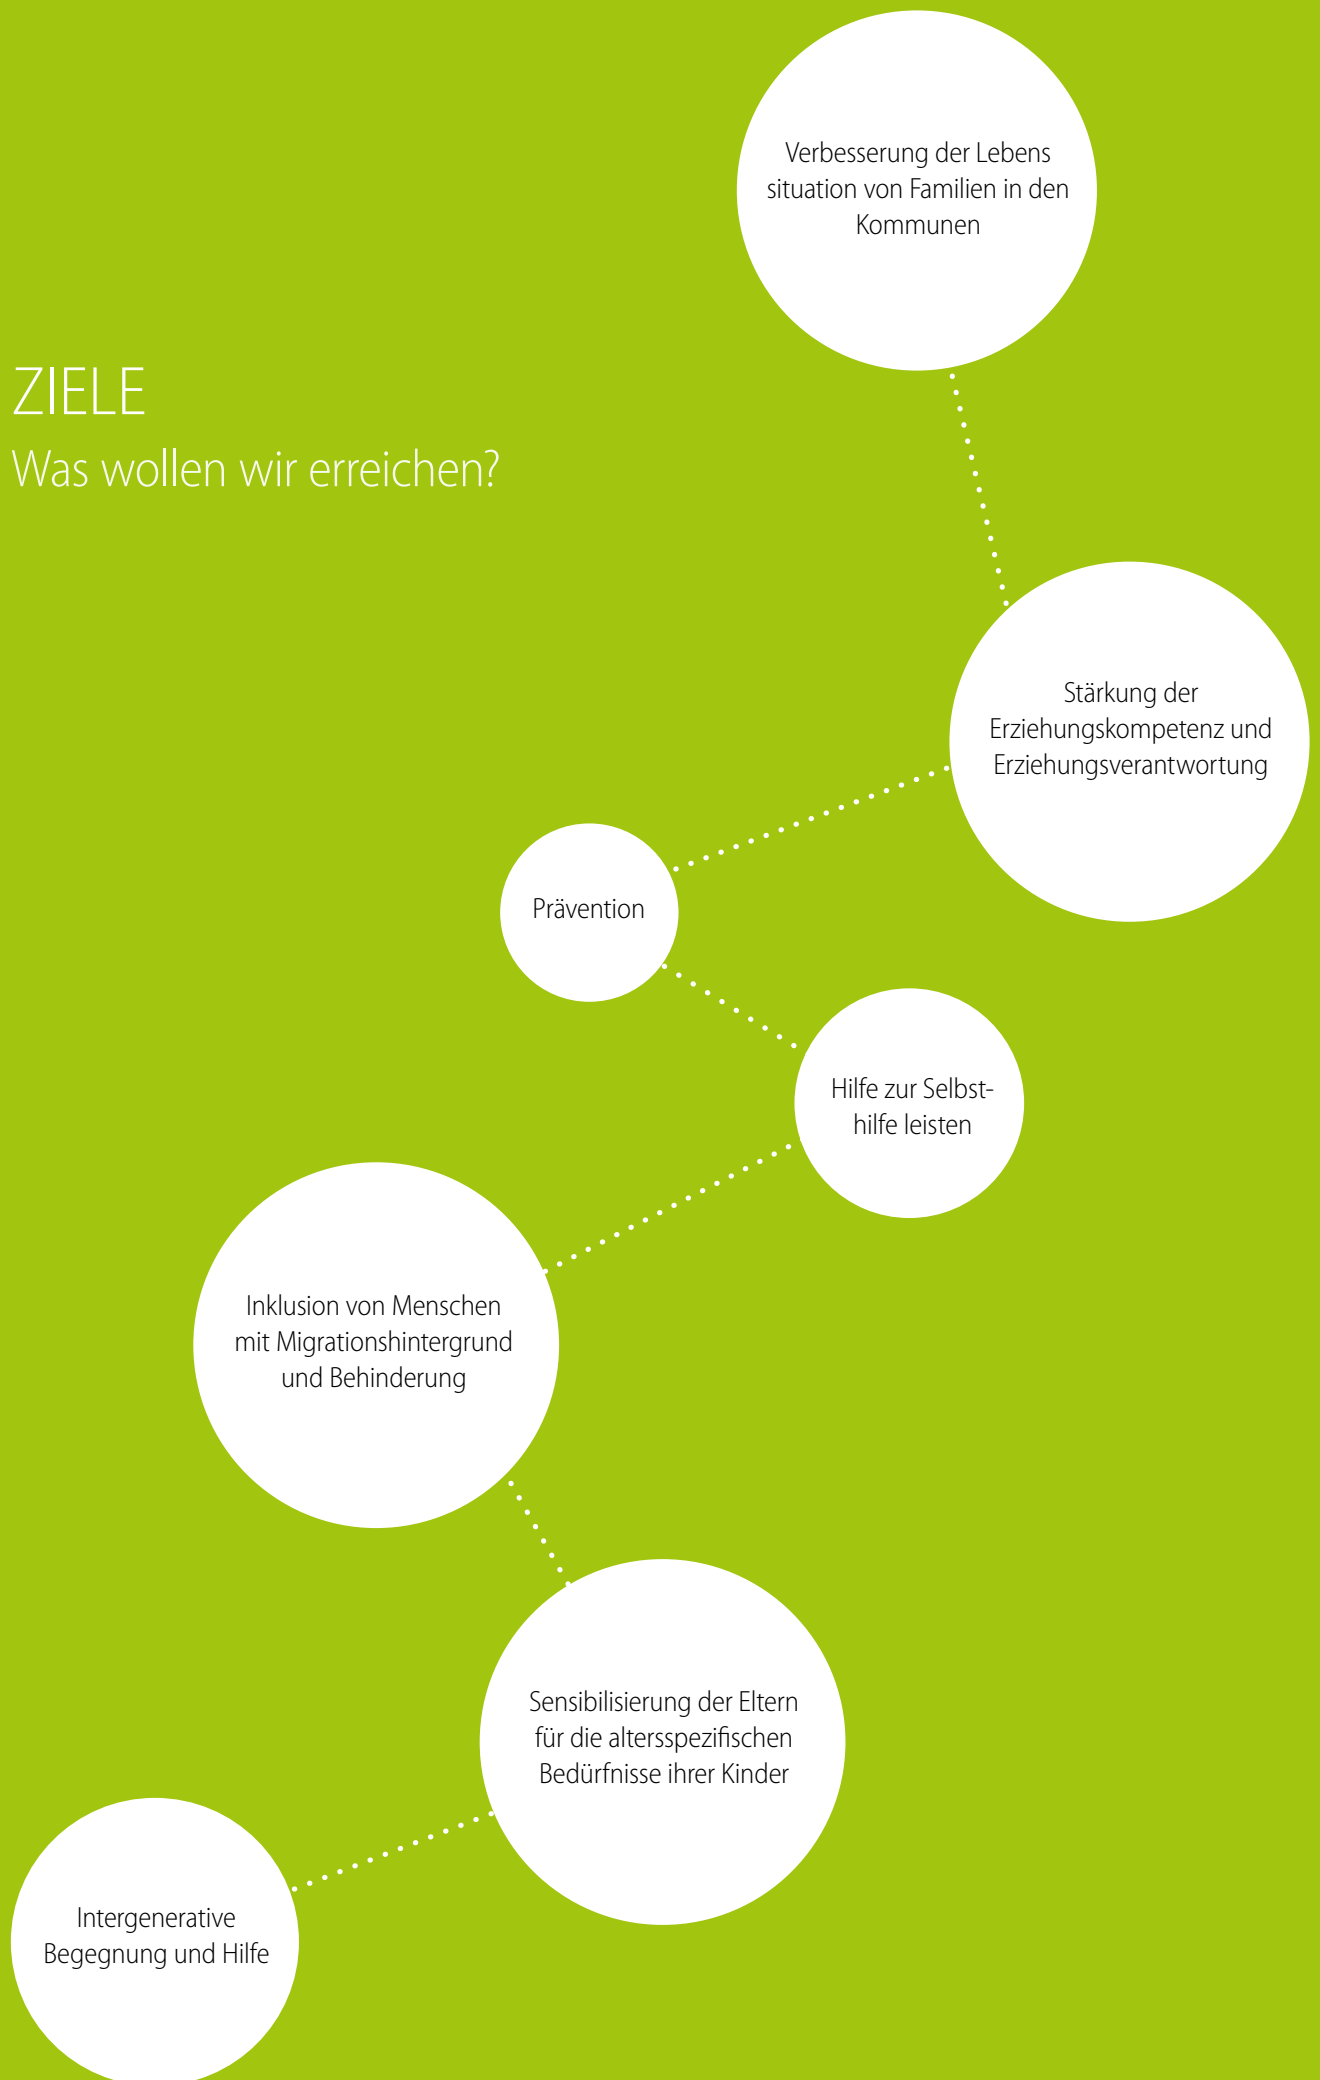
Verbesserung der Lebens situation von Familien in den Kommunen

ZIELE
Was wollen wir erreichen?

Stärkung der Erziehungskompetenz und Erziehungsverantwortung

Prävention

Hilfe zur Selbsthilfe leisten

Inklusion von Menschen mit Migrationshintergrund und Behinderung

Sensibilisierung der Eltern für die altersspezifischen Bedürfnisse ihrer Kinder

Intergenerative Begegnung und Hilfe